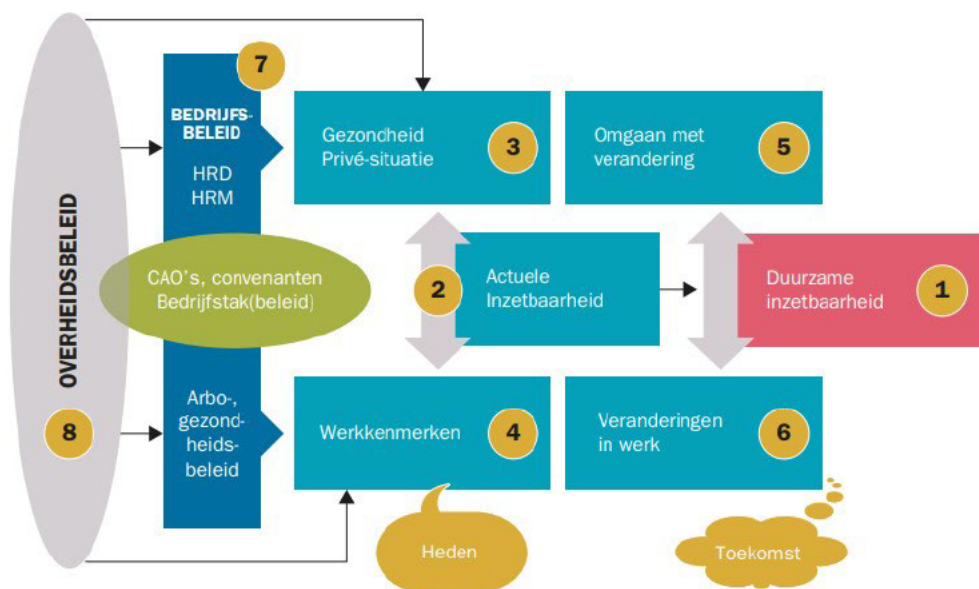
OVERHEIDSBELEID

8

7

BEDRIJFS-
BELEID

HRD
HRM

CAO's, convenanten
Bedrijfstak(beleid)

Arbo-,
gezond-
heids-
beleid

Gezondheid
Privé-situatie

3

Omgaan met
verandering

5

2

Actuele
Inzetbaarheid

Duurzame
inzetbaarheid

1

Werkkenmerken

4

Veranderingen
in werk

6

Heden

Toekomst